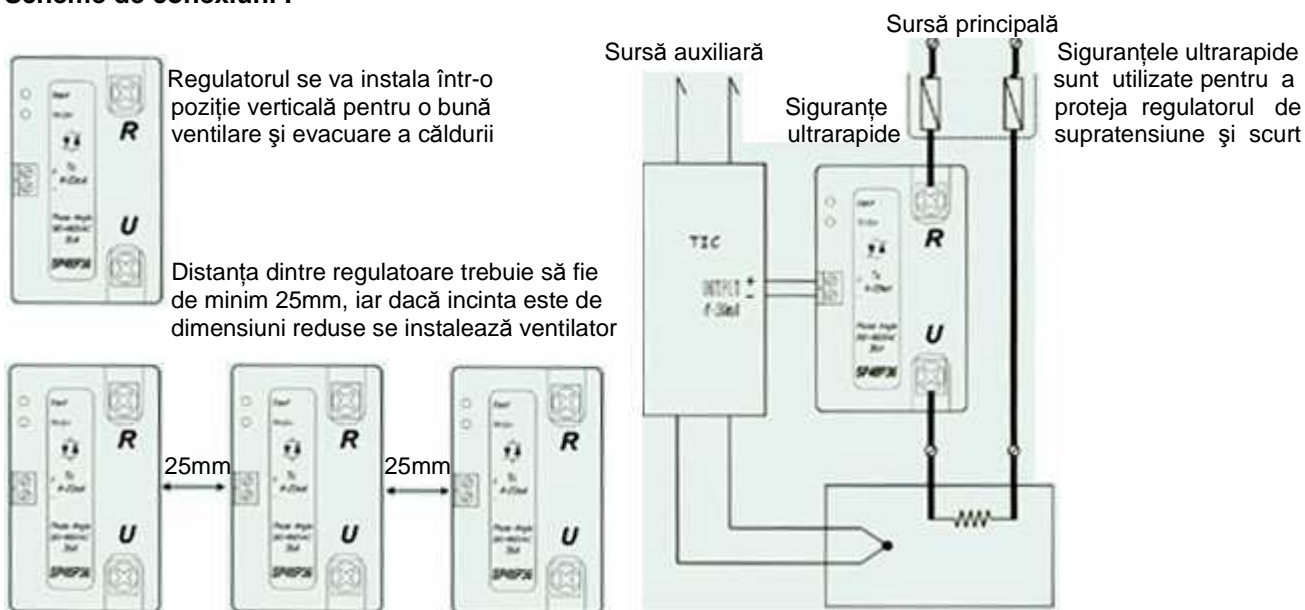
Scheme de conexiuni :

Regulatorul se va instala într-o poziție verticală pentru o bună ventilare şi evacuare a căldurii

R

U

SP48P36

Distanța dintre regulatoare trebuie să fie de minim 25mm, iar dacă incinta este de dimensiuni reduse se instalează ventilator

R

U

25mm

R

U

25mm

R

U

Sursă principală

Sursă auxiliară

Siguranțele ultrarapide sunt utilizate pentru a proteja regulatorul de supratensiune şi scurt

Siguranțe ultrarapide

TIC

OUTPUT + -

4-20mA

R

U

SP48P36